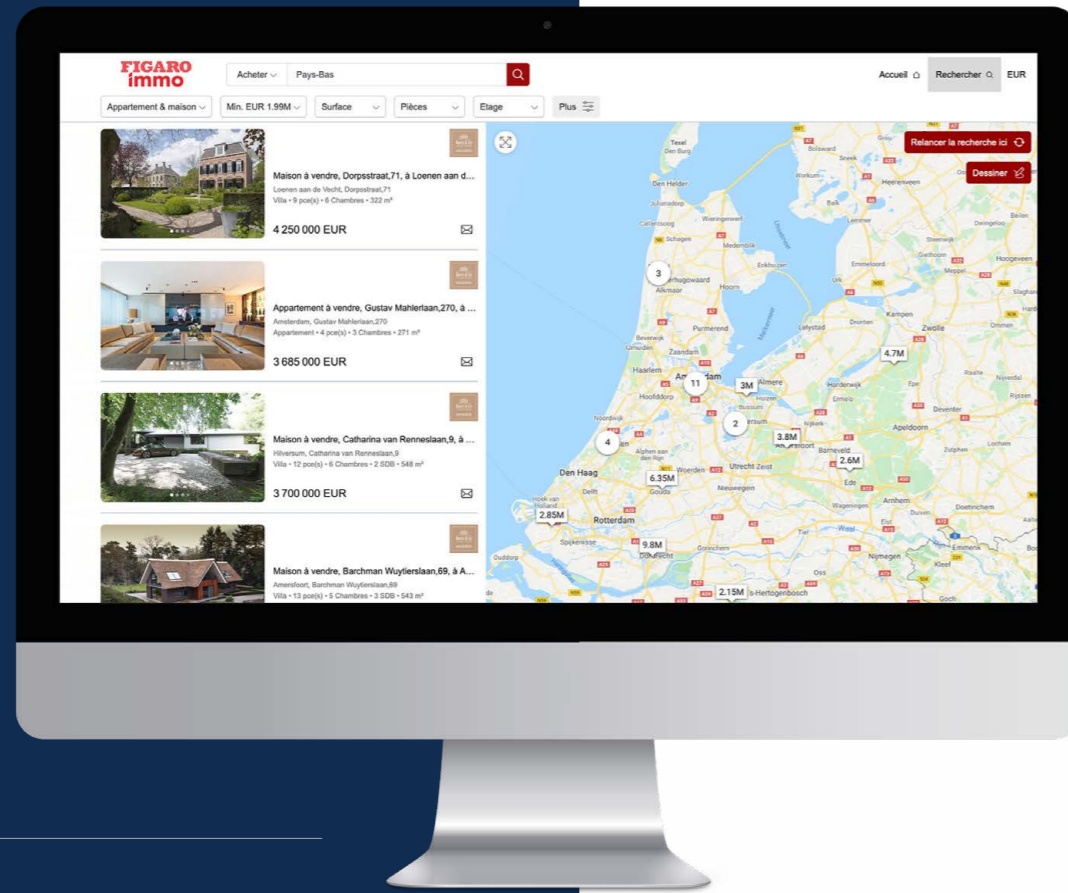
FIGARO immo

Acheter

Pays-Bas

Accueil

Rechercher

EUR

Appartement & maison

Min. EUR 1.99M

Surface

Pièces

Etage

Plus

Relancer la recherche ici

Dessiner

Maison à vendre, Dorpsstraat,71, à Loenen aan d...

Loenen aan de Vecht, Dorpsstraat,71

Villa • 9 pce(s) • 6 Chambres • 322 m²

4 250 000 EUR

Appartement à vendre, Gustav Mahlerlaan,270, à ...

Amsterdam, Gustav Mahlerlaan,270

Appartement • 4 pce(s) • 3 Chambres • 271 m²

3 685 000 EUR

Maison à vendre, Catharina van Renneslaan,9, à ...

Hilversum, Catharina van Renneslaan,9

Villa • 12 pce(s) • 6 Chambres • 2 SDB • 548 m²

3 700 000 EUR

Maison à vendre, Barchman Wuytierslaan,69, à A...

Amersfoort, Barchman Wuytierslaan,69

Villa • 13 pce(s) • 5 Chambres • 3 SDB • 543 m²

Texel

Den Burg

Den Helder

Schagen

Medemblik

Enkhuizen

Hoorn

Alkmaar

Purmerend

Lelystad

Emmeloord

Zwolle

Kampen

Meppel

Hoogeveen

Heerenveen

Zaandam

Haarlem

Amsterdam

Almere

Hoofddorp

Harderwijk

Noordwijk

Leiden

Apeldoorn

Deventer

Den Haag

Utrecht

Zeist

Barneveld

Ede

Nieuwegein

Gouda

Delft

Rotterdam

Arnhem

Nijmegen

Dordrecht

Spijkenisse

Oss

's-Hertogenbosch

Emmerik

Kleef

Doetinchem

Zutphen

Lochem

3

11

3M

2

4

4.7M

3.8M

2.6M

6.35M

2.85M

9.8M

2.15M